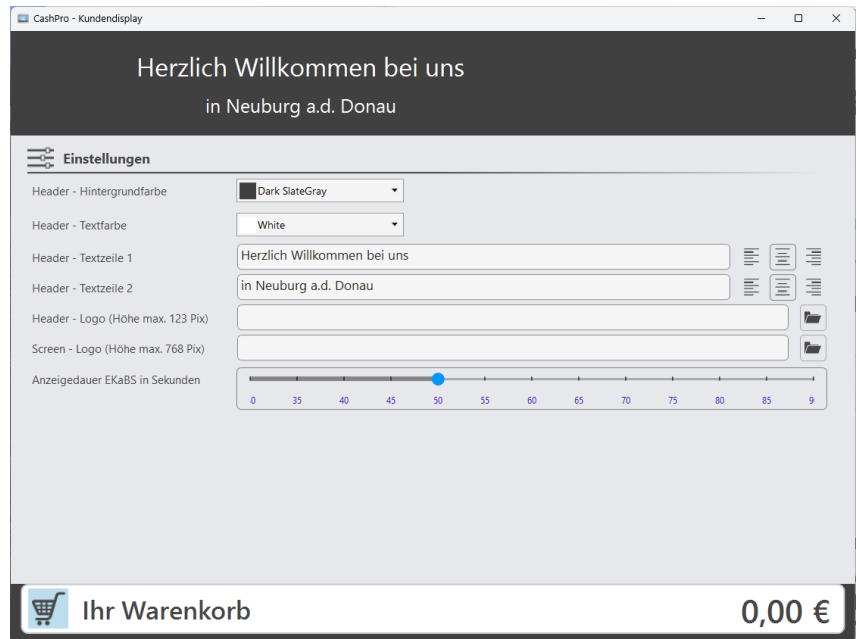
CashPro - Kundendisplay

Herzlich Willkommen bei uns

in Neuburg a.d. Donau

Einstellungen

Header - Hintergrundfarbe
Dark SlateGray

Header - Textfarbe
White

Header - Textzeile 1
Herzlich Willkommen bei uns

Header - Textzeile 2
in Neuburg a.d. Donau

Header - Logo (Höhe max. 123 Pix)

Screen - Logo (Höhe max. 768 Pix)

Anzeigedauer EKaBS in Sekunden
0 35 40 45 50 55 60 65 70 75 80 85 9

Ihr Warenkorb
0,00 €